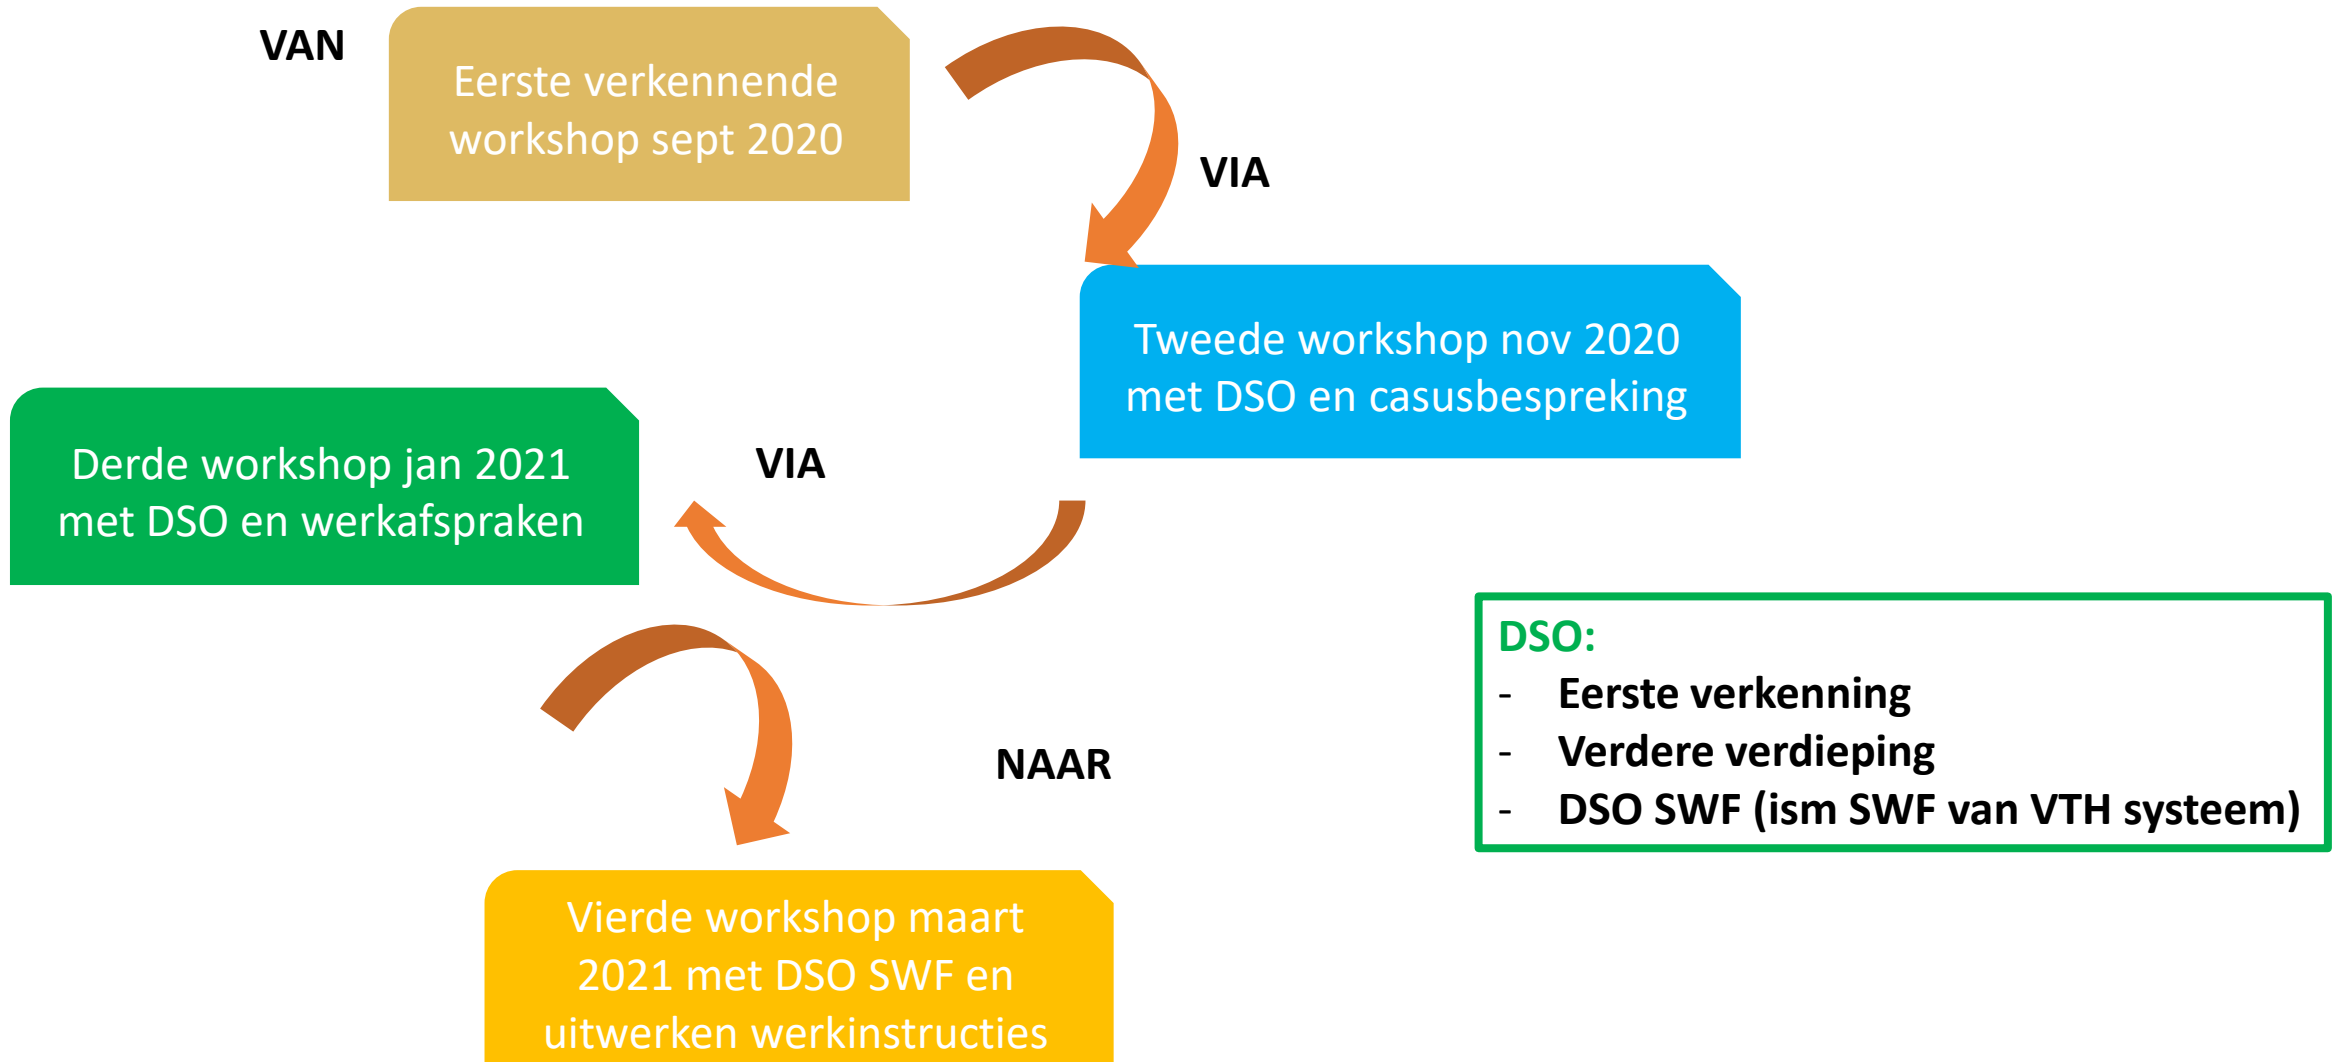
VAN

Eerste verkennende workshop sept 2020

VIA

Tweede workshop nov 2020 met DSO en casusbespreking

Derde workshop jan 2021 met DSO en werkafspraken

VIA

NAAR

DSO:
- Eerste verkenning
- Verdere verdieping
- DSO SWF (ism SWF van VTH systeem)

Vierde workshop maart 2021 met DSO SWF en uitwerken werkinstructies